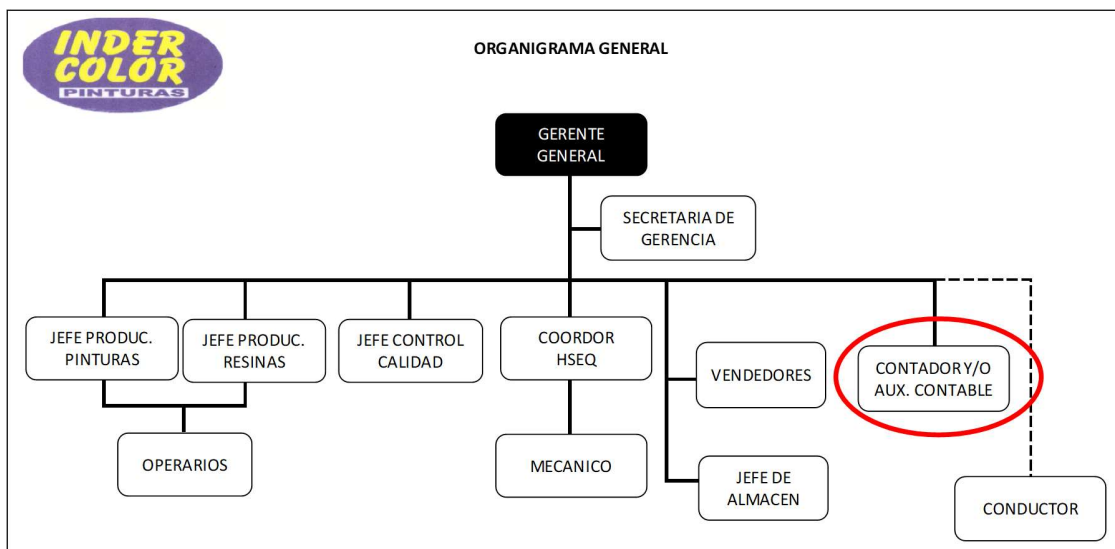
INDER COLOR PINTURAS

ORGANIGRAMA GENERAL

GERENTE GENERAL

SECRETARIA DE GERENCIA

JEFE PRODUC. PINTURAS

JEFE PRODUC. RESINAS

JEFE CONTROL CALIDAD

COORDOR HSEQ

VENDEDORES

CONTADOR Y/O AUX. CONTABLE

OPERARIOS

MECANICO

JEFE DE ALMACEN

CONDUCTOR